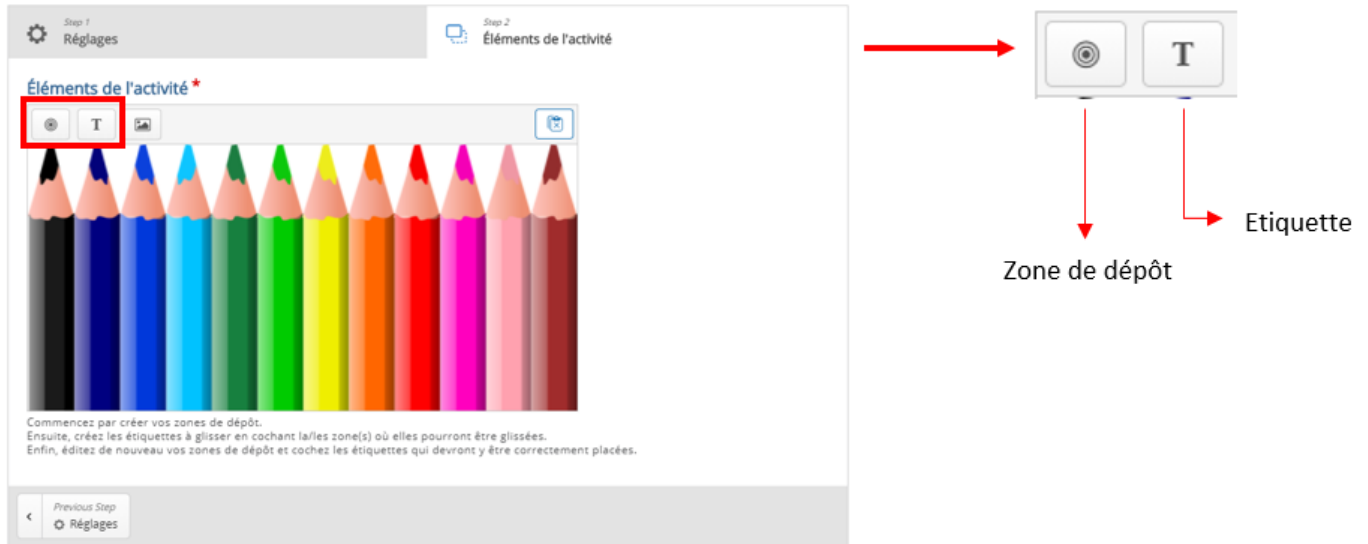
Step 1
Réglages

Step 2
Éléments de l'activité

Éléments de l'activité *

T

Commencez par créer vos zones de dépôt.
Ensuite, créez les étiquettes à glisser en cochant la/les zone(s) où elles pourront être glissées.
Enfin, éditez de nouveau vos zones de dépôt et cochez les étiquettes qui devront y être correctement placées.

Previous Step
Réglages

T

Etiquette

Zone de dépôt